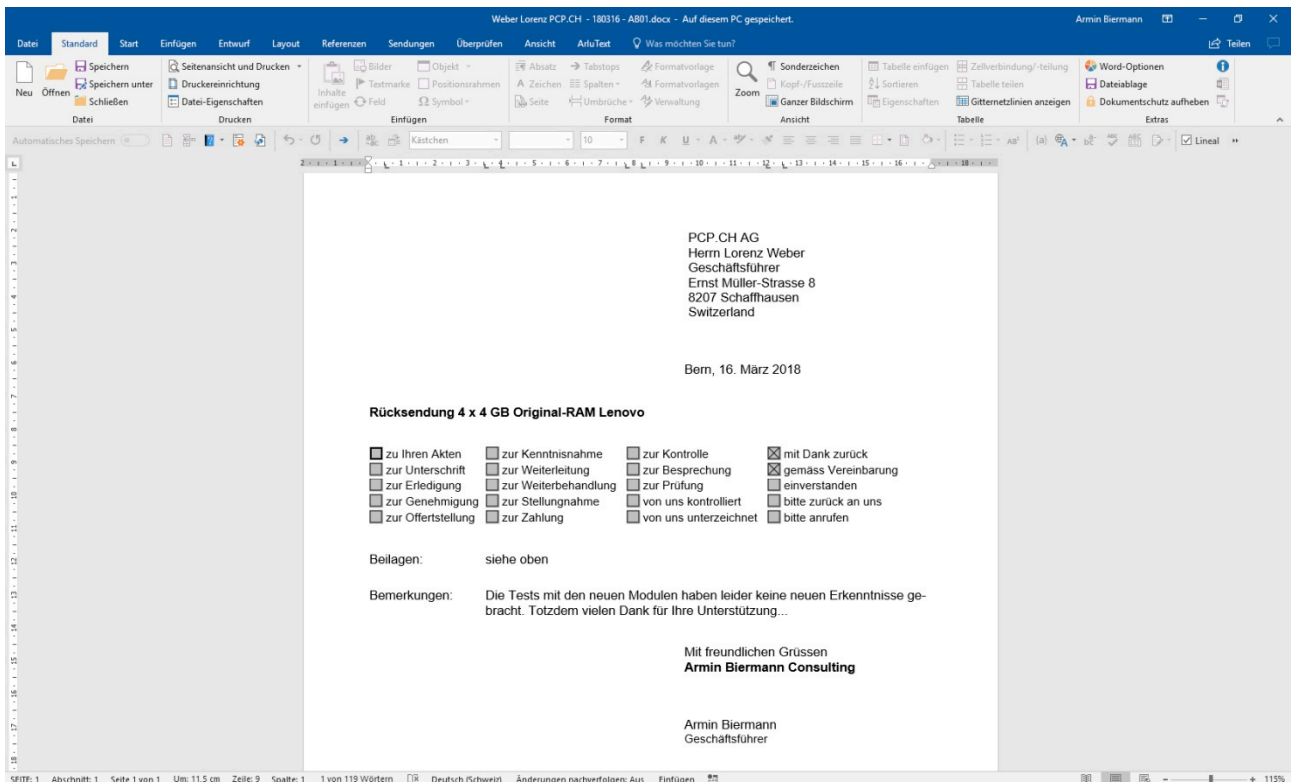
Weber Lorenz PCP.CH - 180316 - AB01.docx - Auf diesem PC gespeichert.

Armin Biermann

Datei Standard Start Einfügen Entwurf Layout Referenzen Sendungen Überprüfen Ansicht ArluText Was möchten Sie tun?

Teilen

Neu Öffnen Speichern Speichern unter Schließen Datei

Seitenansicht und Drucken Druckereinrichtung Datei-Eigenschaften Drucken

Inhalte einfügen Bilder Textmarke Feld Objekt Positionsrahmen Symbol Einfügen

Absatz Zeichen Seite Tabstops Spalten Umbrüche Formatvorlage Formatvorlagen Verwaltung Format

Zoom Sonderzeichen Kopf-/Fusszeile Ganzer Bildschirm Ansicht

Tabelle einfügen Sortieren Eigenschaften Zellverbindung/-teilung Tabelle teilen Gitternetzlinien anzeigen Tabelle

Word-Optionen Dateiablage Dokumentschutz aufheben Extras

Automatisches Speichern Kästchen 10 Lineal

PCP.CH AG
Herrn Lorenz Weber
Geschäftsführer
Ernst Müller-Strasse 8
8207 Schaffhausen
Switzerland

Bern, 16. März 2018

Rücksendung 4 x 4 GB Original-RAM Lenovo

| | | | |
|---|---|---|---|
| ☐ zu Ihren Akten | ☐ zur Kenntnisnahme | ☐ zur Kontrolle | ☒ mit Dank zurück |
| ☐ zur Unterschrift | ☐ zur Weiterleitung | ☐ zur Besprechung | ☒ gemäss Vereinbarung |
| ☐ zur Erledigung | ☐ zur Weiterbehandlung | ☐ zur Prüfung | ☐ einverstanden |
| ☐ zur Genehmigung | ☐ zur Stellungnahme | ☐ von uns kontrolliert | ☐ bitte zurück an uns |
| ☐ zur Offertstellung | ☐ zur Zahlung | ☐ von uns unterzeichnet | ☐ bitte anrufen |

Beilagen: siehe oben

Bemerkungen: Die Tests mit den neuen Modulen haben leider keine neuen Erkenntnisse gebracht. Totzdem vielen Dank für Ihre Unterstützung...

Mit freundlichen Grüssen
**Armin Biermann Consulting**

Armin Biermann
Geschäftsführer

SEITE: 1 Abschnitt: 1 Seite 1 von 1 Um: 11,5 cm Zeile: 9 Spalte: 1 1 von 119 Wörtern Deutsch (Schweiz) Änderungen nachverfolgen: Aus Einfügen 115%